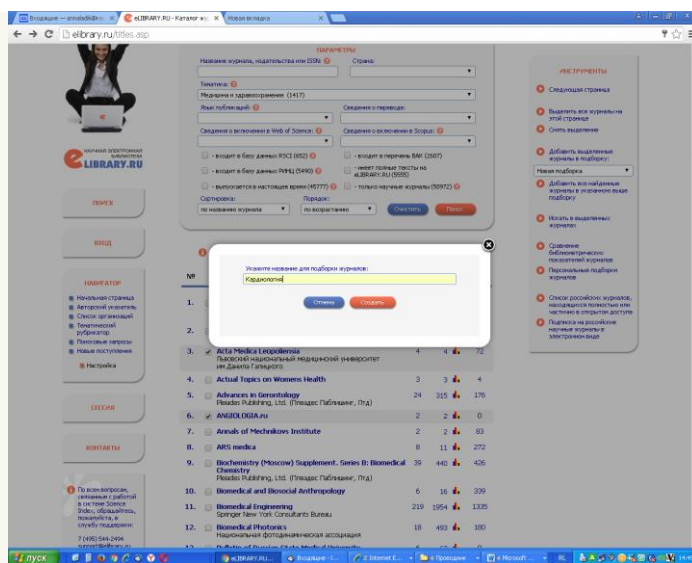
Входящие — annaladik@ma × eLIBRARY.RU - Каталог жу × Новая вкладка ×

elibrary.ru/titles.asp

ПАРАМЕТРЫ

Название журнала, издательства или ISSN: Страна:

Тематика:
Медицина и здравоохранение (1417)

Язык публикаций: Сведения о переводе:

Сведения о включении в Web of Science: Сведения о включении в Scopus:

- входит в базу данных RSCI (852)
- входит в перечень ВАК (2607)
- входит в базу данных РИНЦ (5490)
- имеет полные тексты на eLIBRARY.RU (5555)
- выпускается в настоящее время (45777)
- только научные журналы (50972)

Сортировка: по названию журнала
Порядок: по возрастанию
Очистить Поиск

НАУЧНАЯ ЭЛЕКТРОННАЯ БИБЛИОТЕКА
eLIBRARY.RU

ПОИСК

ВХОД

НАВИГАТОР
Начальная страница
Авторский указатель
Список организаций
Тематический рубрикатор
Поисковые запросы
Новые поступления
Настройка

СЕССИЯ

КОНТАКТЫ

По всем вопросам, связанным с работой в системе Science Index, обращайтесь, пожалуйста, в службу поддержки:
7 (495) 544-2494

ИНСТРУМЕНТЫ
Следующая страница
Выделить все журналы на этой странице
Снять выделение
Добавить выделенные журналы в подборку:
Новая подборка
Добавить все найденные журналы в указанную выше подборку
Искать в выделенных журналах
Сравнение библиометрических показателей журналов
Персональные подборки журналов
Список российских журналов, находящихся полностью или частично в открытом доступе
Подписка на российские научные журналы в электронном виде

Укажите название для подборки журналов:
Кардиология
Отмена Создать

№

1.

2.

3. Acta Medica Leopoliensia
Львовский национальный медицинский университет им.Данила Галицкого 4 4 72

4. Actual Topics on Womens Health 3 3 4

5. Advances in Gerontology
Pleiades Publishing, Ltd. (Плеадес Паблишинг, Лтд) 24 315 176

6. ANGIOLOGIA.ru 2 2 0

7. Annals of Mechnikovs Institute 2 2 83

8. ARS medica 8 11 272

9. Biochemistry (Moscow) Supplement. Series B: Biomedical Chemistry
Pleiades Publishing, Ltd. (Плеадес Паблишинг, Лтд) 39 440 426

10. Biomedical and Biosocial Anthropology 6 16 339

11. Biomedical Engineering
Springer New York Consultants Bureau 219 1954 1335

12. Biomedical Photonics
Национальная фотодинамическая ассоциация 18 493 180

пуск eLIBRARY.RU... Входящие -... 2 Internet E... 2 Проводник 4 Microsoft ... RL